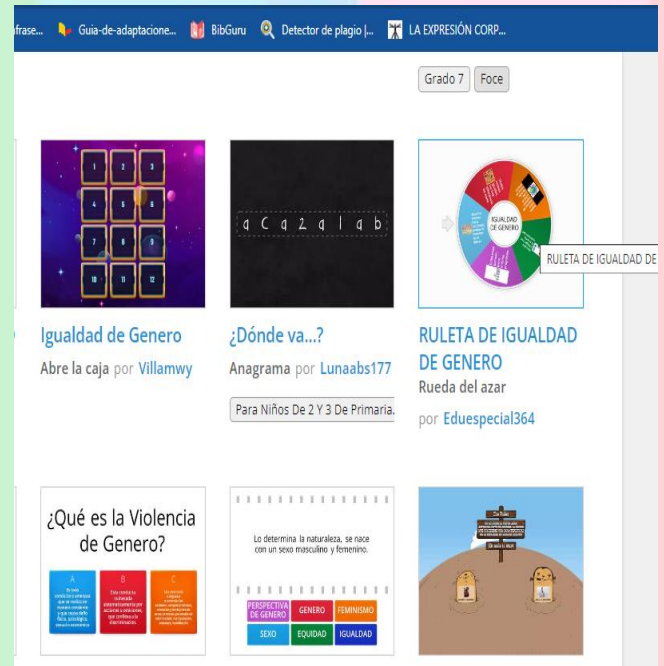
frase... Guia-de-adaptacione... BibGuru Detector de plagio |... LA EXPRESIÓN CORP...

Grado 7 Foce

1 2 3 4 5 6 7 8 9 10 11 12

Igualdad de Genero
Abre la caja por Villamwy

a C a 2 a l a b

¿Dónde va...?
Anagrama por Lunaabs177
Para Niños De 2 Y 3 De Primaria.

IGUALDAD DE GENERO

RULETA DE IGUALDAD DE

RULETA DE IGUALDAD DE GENERO
Rueda del azar
por Eduespecial364

¿Qué es la Violencia de Genero?

A B C

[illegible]

Lo determina la naturaleza, se nace con un sexo masculino y femenino.

PERSPECTIVA DE GENERO GENERO FEMINISMO
SEXO EQUIDAD IGUALDAD

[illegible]